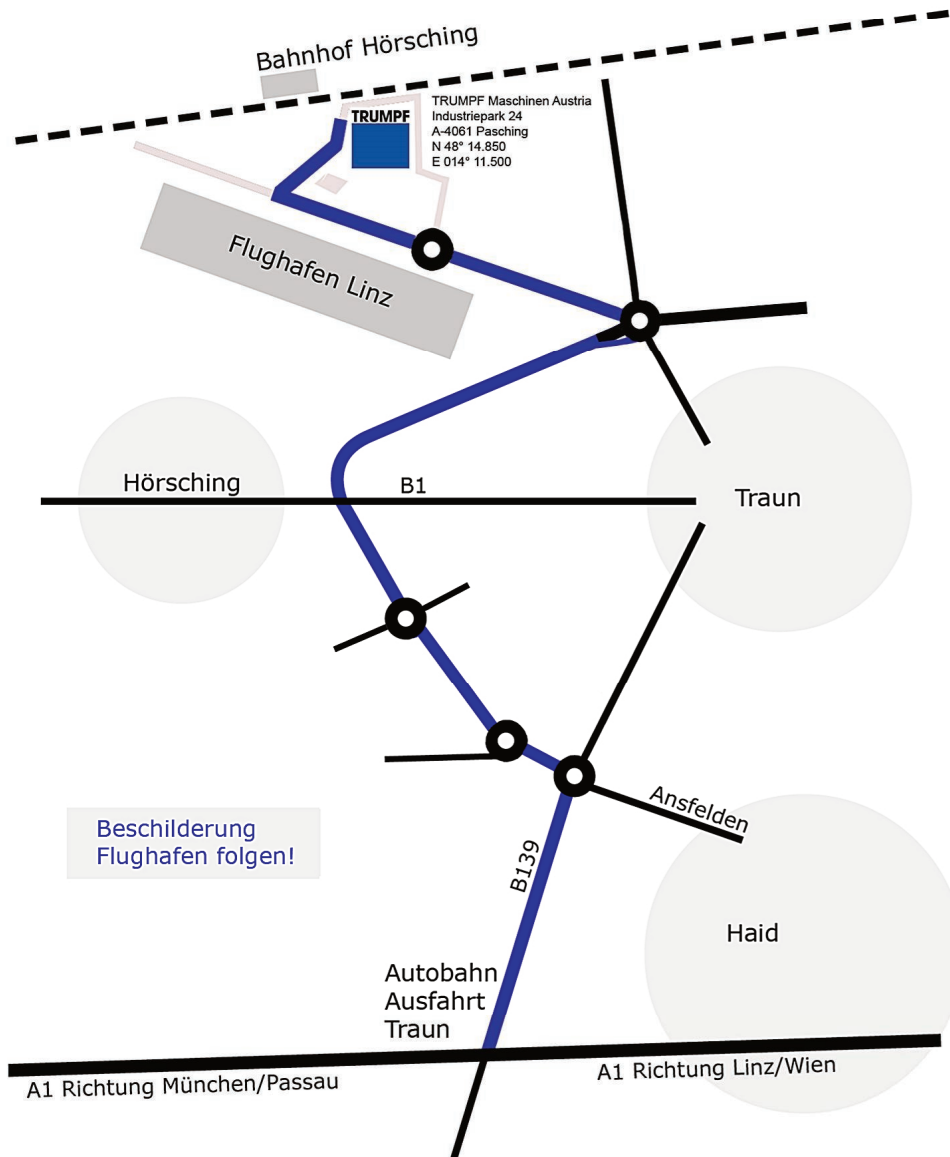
Bahnhof Hörsching

TRUMPF

TRUMPF Maschinen Austria
Industriepark 24
A-4061 Pasching
N 48° 14.850
E 014° 11.500

Flughafen Linz

Hörsching

B1

Traun

Beschilderung
Flughafen folgen!

Ansfelden

B139

Haid

Autobahn
Ausfahrt
Traun

A1 Richtung München/Passau

A1 Richtung Linz/Wien